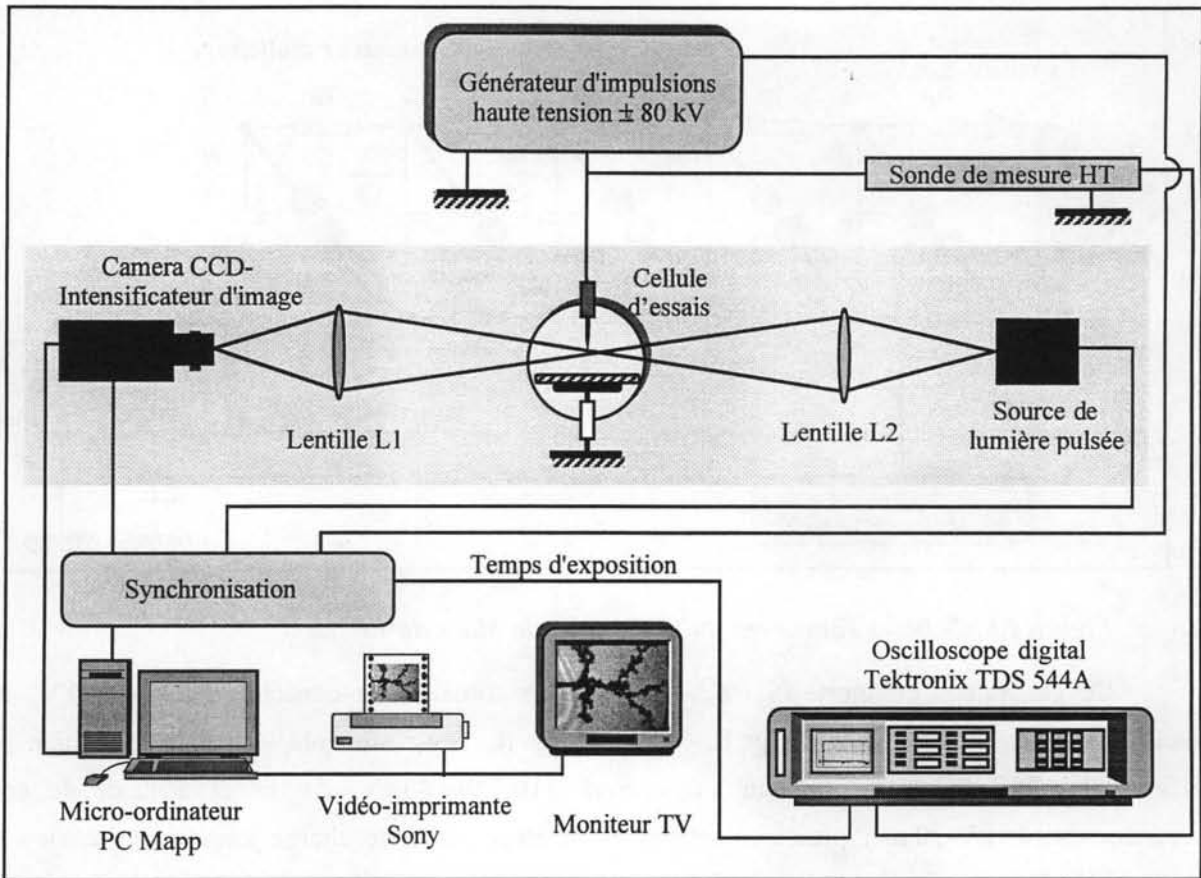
Générateur d'impulsions haute tension ± 80 kV

Sonde de mesure HT

Camera CCD-Intensificateur d'image

Cellule d'essais

Lentille L1

Lentille L2

Source de lumière pulsée

Temps d'exposition

Synchronisation

Oscilloscope digital Tektronix TDS 544A

Micro-ordinateur PC Mapp

Vidéo-imprimante Sony

Moniteur TV